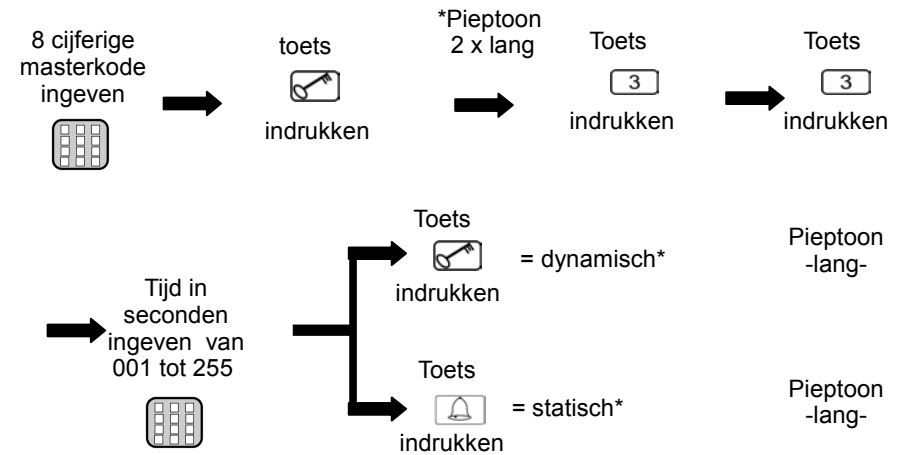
8 cijferige masterkode ingeven

toets

indrukken

*Pieptoon 2 x lang

Toets

3

indrukken

Toets

3

indrukken

Tijd in seconden ingeven van 001 tot 255

Toets

indrukken

= dynamisch*

Pieptoon -lang-

Toets

indrukken

= statisch*

Pieptoon -lang-